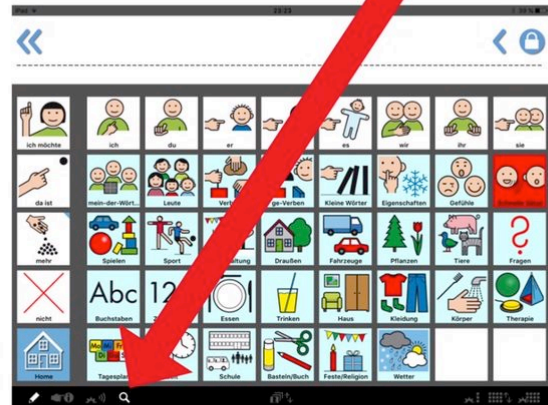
iPad
23:23
39 %

ich möchte
ich
du
er
es
wir
ihr
sie

da ist
mein-der-Wört...
Leute
Verb
ge-Verben
Kleine Wörter
Eigenschaften
Gefühle
Schnelle Sätze

mehr
Spielen
Sport
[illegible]ltung
Draußen
Fahrzeuge
Pflanzen
Tiere
Fragen

nicht
Abc
Buchstaben
12
Essen
Trinken
Haus
Kleidung
Körper
Therapie

Home
Tagespla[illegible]
Schule
Basteln/Buch
Feste/Religion
Wetter